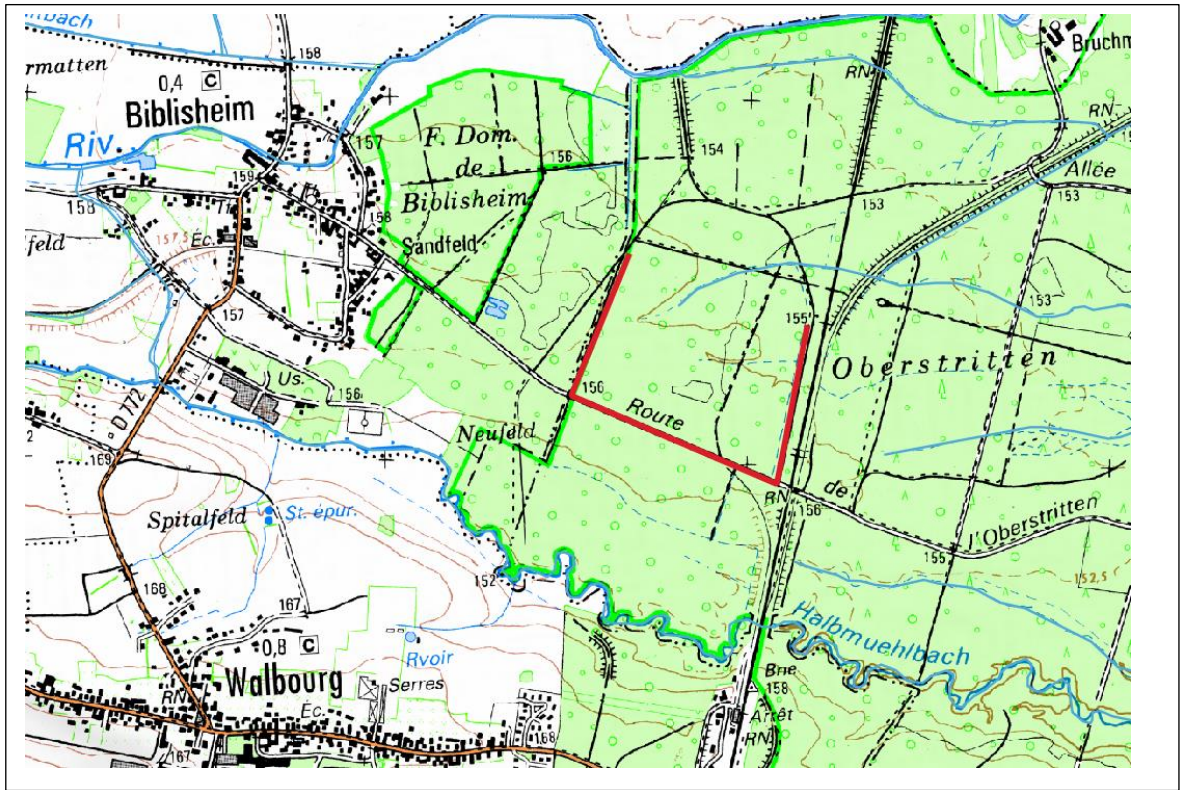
nbach
rmatten
158
0,4 C
Biblisheim
Riv.
157
F. Dom.
de
Biblisheim
156
154
Bruchm
RN
RN
Allée
153
153
159
158
158
feld
157,5
Éc.
Sandfeld
153
155
157
Us.
156
Oberstritten
156
Route
D 772
169
Neufeld
de
RN
156
l'Oberstritten
155
Spitalfeld
St. épur.
152
152,5
168
167
Halbmuehlbach
0,8 C
Rvoir
Bne
158
Walbourg
Serres
RN
Éc.
Arrêt
RN
168
167